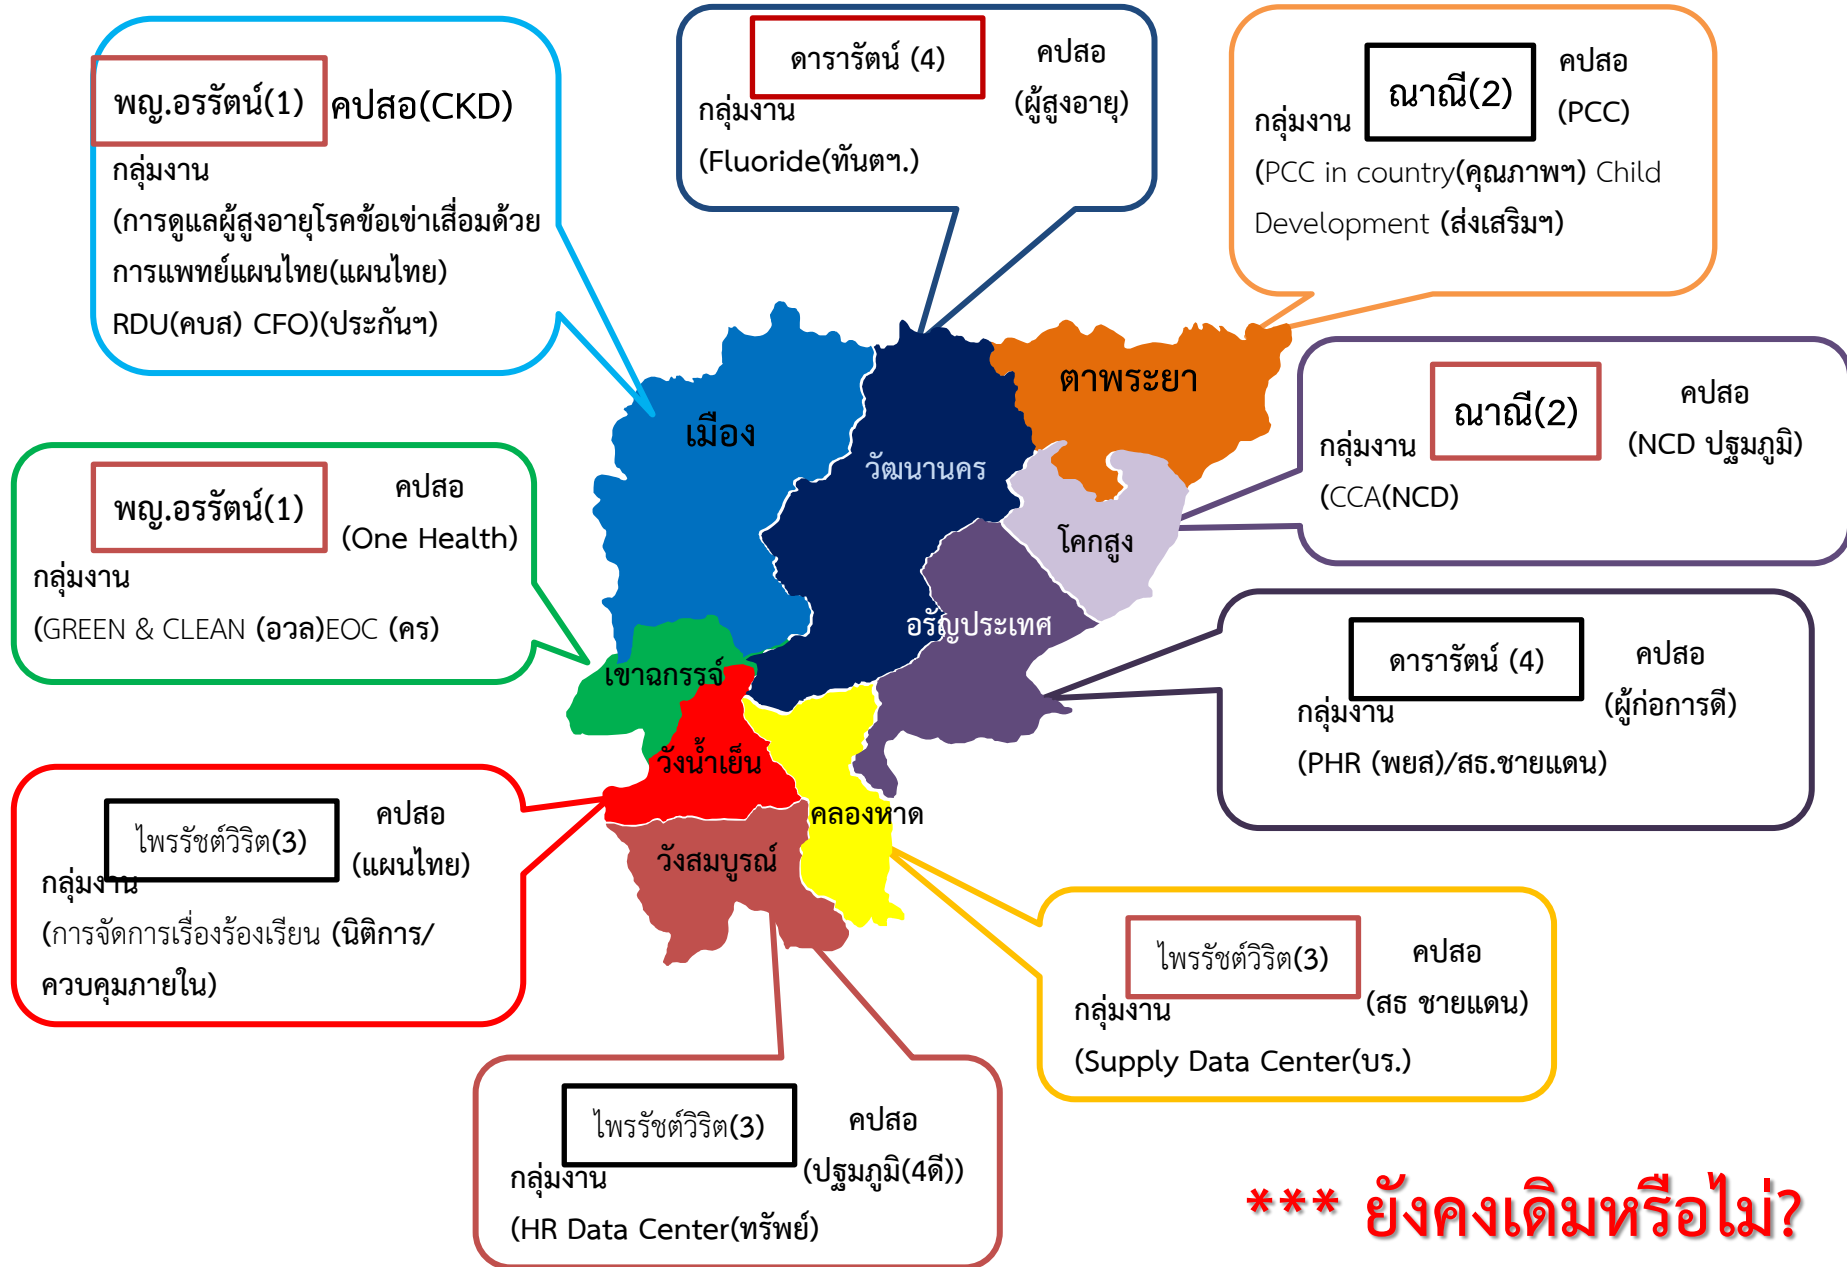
พญ.อรรัตน์(1) คปสอ(CKD)
กลุ่มงาน
(การดูแลผู้สูงอายุโรคข้อเข่าเสื่อมด้วยการแพทย์แผนไทย(แผนไทย)
RDU(คบส) CFO)(ประกันฯ)

ดารารัตน์ (4) คปสอ (ผู้สูงอายุ)
กลุ่มงาน
(Fluoride(ทันตฯ.)

ณาณี(2) คปสอ (PCC)
กลุ่มงาน
(PCC in country(คุณภาพฯ) Child Development (ส่งเสริมฯ)

พญ.อรรัตน์(1) คปสอ (One Health)
กลุ่มงาน
(GREEN & CLEAN (อวล)EOC (คร)

ณาณี(2) คปสอ (NCD ปฐมภูมิ)
กลุ่มงาน
(CCA(NCD)

เมือง
วัฒนานคร
ตาพระยา
โคกสูง
อรัญประเทศ
เขาฉกรรจ์
วังน้ำเย็น
คลองหาด
วังสมบูรณ์

ดารารัตน์ (4) คปสอ (ผู้ก่อการดี)
กลุ่มงาน
(PHR (พยส)/สธ.ชายแดน)

ไพรรัชต์วิริต(3) คปสอ (แผนไทย)
กลุ่มงาน
(การจัดการเรื่องร้องเรียน (นิติการ/ควบคุมภายใน)

ไพรรัชต์วิริต(3) คปสอ (สธ ชายแดน)
กลุ่มงาน
(Supply Data Center(บร.)

ไพรรัชต์วิริต(3) คปสอ (ปฐมภูมิ(4ดี))
กลุ่มงาน
(HR Data Center(ทรัพย์)

*** ยังคงเดิมหรือไม่?